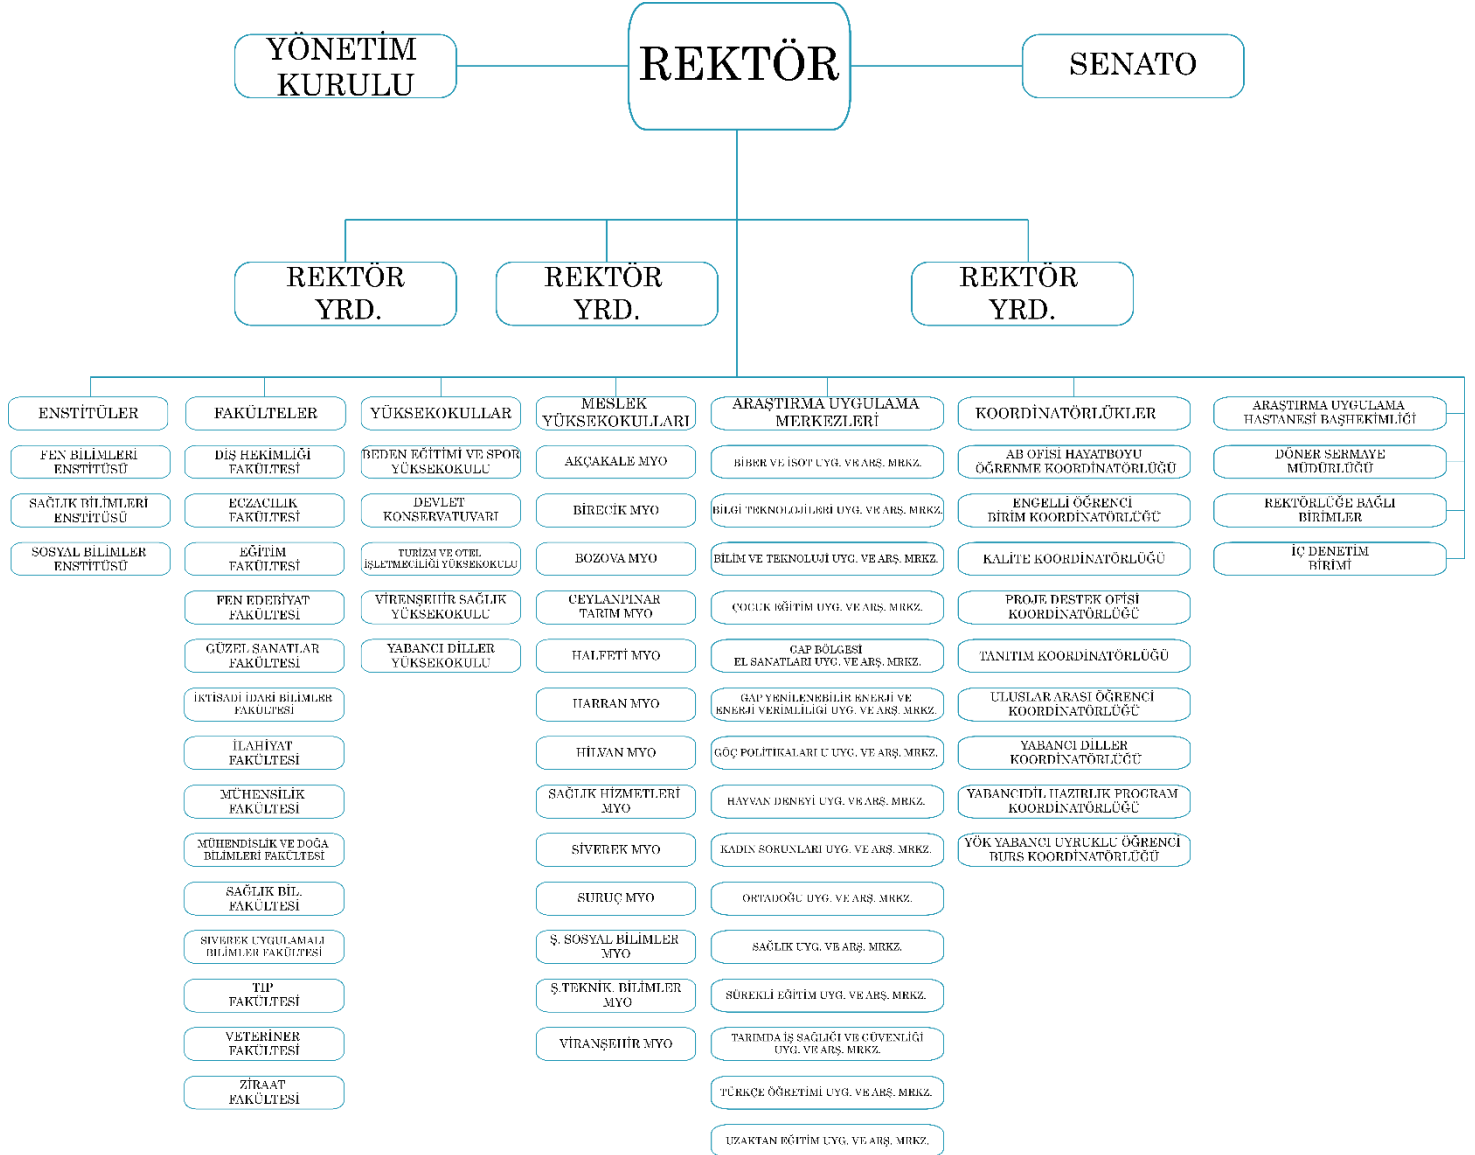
YÖNETİM KURULU

REKTÖR

SENATO

REKTÖR YRD.

REKTÖR YRD.

REKTÖR YRD.

ENSTİTÜLER

FEN BİLİMLERİ ENSTİTÜSÜ

SAĞLIK BİLİMLERİ ENSTİTÜSÜ

SOSYAL BİLİMLER ENSTİTÜSÜ

FAKÜLTELER

DİŞ HEKİMLİĞİ FAKÜLTESİ

ECZACILIK FAKÜLTESİ

EĞİTİM FAKÜLTESİ

FEN EDEBİYAT FAKÜLTESİ

GÜZEL SANATLAR FAKÜLTESİ

İKTİSADİ İDARİ BİLİMLER FAKÜLTESİ

İLAHİYAT FAKÜLTESİ

MÜHENSİLİK FAKÜLTESİ

MÜHENDİSLİK VE DOĞA BİLİMLERİ FAKÜLTESİ

SAĞLIK BİL. FAKÜLTESİ

SİVEREK UYGULAMALI BİLİMLER FAKÜLTESİ

TIP FAKÜLTESİ

VETERİNER FAKÜLTESİ

ZİRAAT FAKÜLTESİ

YÜKSEKOKULLAR

BEDEN EĞİTİMİ VE SPOR YÜKSEKOKULU

DEVLET KONSERVATUVARI

TURİZM VE OTEL İŞLETMECİLİĞİ YÜKSEKOKULU

VİRENŞEHİR SAĞLIK YÜKSEKOKULU

YABANCI DİLLER YÜKSEKOKULU

MESLEK YÜKSEKOKULLARI

AKÇAKALE MYO

BİRECİK MYO

BOZOVA MYO

CEYLANPINAR TARIM MYO

HALFETİ MYO

HARRAN MYO

HİLVAN MYO

SAĞLIK HİZMETLERİ MYO

SİVEREK MYO

SURUÇ MYO

Ş. SOSYAL BİLİMLER MYO

Ş.TEKNİK. BİLİMLER MYO

VİRANŞEHİR MYO

ARAŞTIRMA UYGULAMA MERKEZLERİ

BİBER VE İSOT UYG. VE ARŞ. MRKZ.

BİLGİ TEKNOLOJİLERİ UYG. VE ARŞ. MRKZ.

BİLİM VE TEKNOLOJİ UYG. VE ARŞ. MRKZ.

ÇOCUK EĞİTİM UYG. VE ARŞ. MRKZ.

GAP BÖLGESİ EL SANATLARI UYG. VE ARŞ. MRKZ.

GAP YENİLENEBİLİR ENERJİ VE ENERJİ VERİMLİLİĞİ UYG. VE ARŞ. MRKZ.

GÖÇ POLİTİKALARI U UYG. VE ARŞ. MRKZ.

HAYVAN DENEYİ UYG. VE ARŞ. MRKZ.

KADIN SORUNLARI UYG. VE ARŞ. MRKZ.

ORTADOĞU UYG. VE ARŞ. MRKZ.

SAĞLIK UYG. VE ARŞ. MRKZ.

SÜREKLİ EĞİTİM UYG. VE ARŞ. MRKZ.

TARIMDA İŞ SAĞLIĞI VE GÜVENLİĞİ UYG. VE ARŞ. MRKZ.

TÜRKÇE ÖĞRETİMİ UYG. VE ARŞ. MRKZ.

UZAKTAN EĞİTİM UYG. VE ARŞ. MRKZ.

KOORDİNATÖRLÜKLER

AB OFİSİ HAYATBOYU ÖĞRENME KOORDİNATÖRLÜĞÜ

ENGELLİ ÖĞRENCİ BİRİM KOORDİNATÖRLÜĞÜ

KALİTE KOORDİNATÖRLÜĞÜ

PROJE DESTEK OFİSİ KOORDİNATÖRLÜĞÜ

TANITIM KOORDİNATÖRLÜĞÜ

ULUSLAR ARASI ÖĞRENCİ KOORDİNATÖRLÜĞÜ

YABANCI DİLLER KOORDİNATÖRLÜĞÜ

YABANCIDİL HAZIRLIK PROGRAM KOORDİNATÖRLÜĞÜ

YÖK YABANCI UYRUKLU ÖĞRENCİ BURS KOORDİNATÖRLÜĞÜ

ARAŞTIRMA UYGULAMA HASTANESİ BAŞHEKİMLİĞİ

DÖNER SERMAYE MÜDÜRLÜĞÜ

REKTÖRLÜĞE BAĞLI BİRİMLER

İÇ DENETİM BİRİMİ